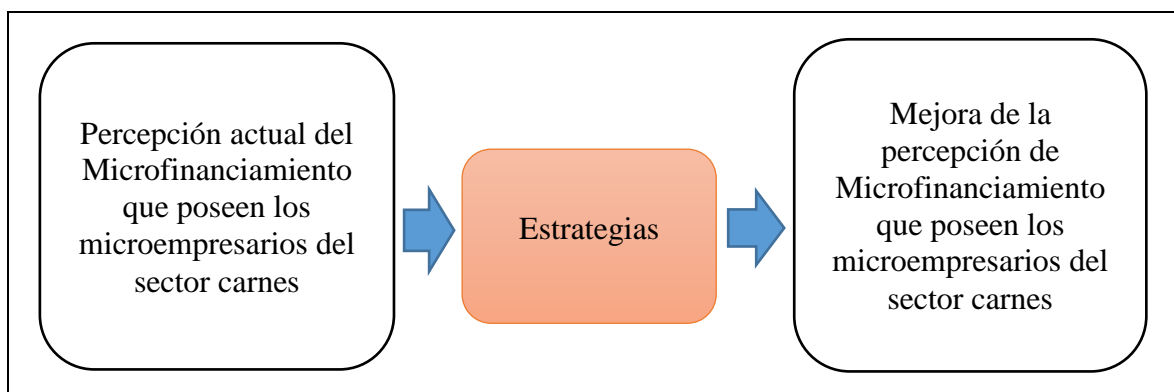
Percepción actual del Microfinanciamiento que poseen los microempresarios del sector carnes

Estrategias

Mejora de la percepción de Microfinanciamiento que poseen los microempresarios del sector carnes